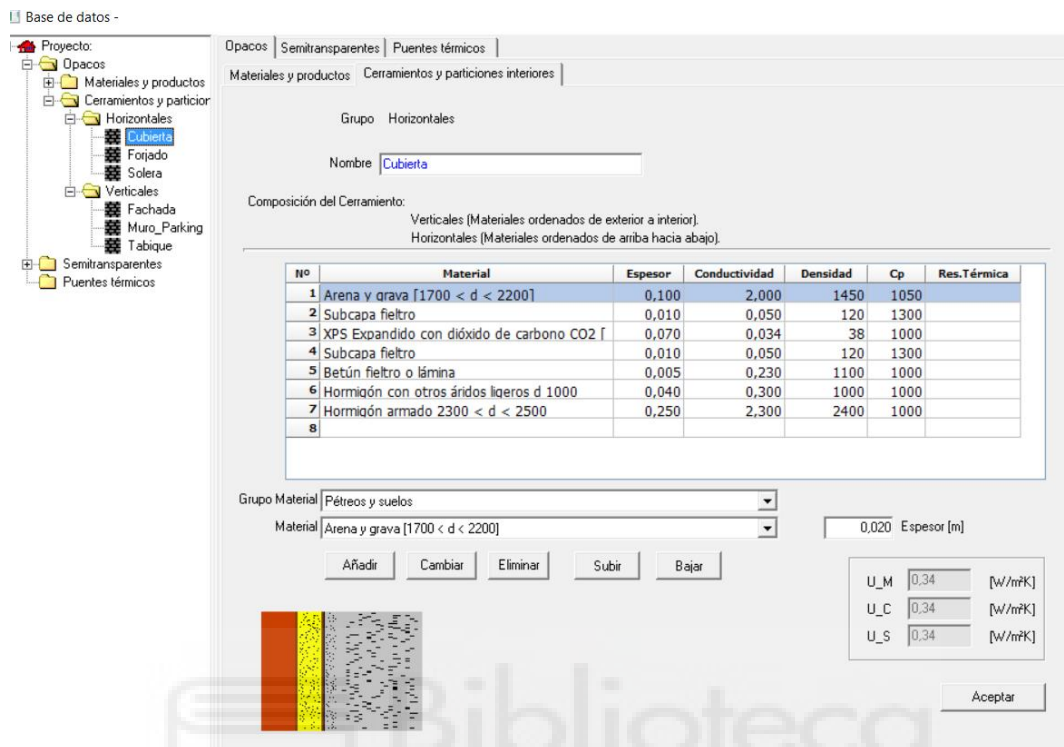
Base de datos -

Proyecto:
Opacos
Materiales y productos
Cerramientos y particior
Horizontales
Cubierta
Forjado
Solera
Verticales
Fachada
Muro_Parking
Tabique
Semitransparentes
Puentes térmicos

Opacos | Semitransparentes | Puentes térmicos
Materiales y productos | Cerramientos y particiones interiores

Grupo Horizontales

Nombre Cubierta

Composición del Cerramiento:
Verticales (Materiales ordenados de exterior a interior).
Horizontales (Materiales ordenados de arriba hacia abajo).

| Nº | Material | Espesor | Conductividad | Densidad | Cp | Res.Térmica |
|---|---|---|---|---|---|---|
| 1 | Arena y grava [1700 < d < 2200] | 0,100 | 2,000 | 1450 | 1050 | |
| 2 | Subcapa fieltro | 0,010 | 0,050 | 120 | 1300 | |
| 3 | XPS Expandido con dióxido de carbono CO2 [ | 0,070 | 0,034 | 38 | 1000 | |
| 4 | Subcapa fieltro | 0,010 | 0,050 | 120 | 1300 | |
| 5 | Betún fieltro o lámina | 0,005 | 0,230 | 1100 | 1000 | |
| 6 | Hormigón con otros áridos ligeros d 1000 | 0,040 | 0,300 | 1000 | 1000 | |
| 7 | Hormigón armado 2300 < d < 2500 | 0,250 | 2,300 | 2400 | 1000 | |
| 8 | | | | | | |

Grupo Material Pétreos y suelos
Material Arena y grava [1700 < d < 2200]
0,020 Espesor [m]

Añadir Cambiar Eliminar Subir Bajar

U_M 0,34 [W/m²K]
U_C 0,34 [W/m²K]
U_S 0,34 [W/m²K]

Aceptar

Biblioteca